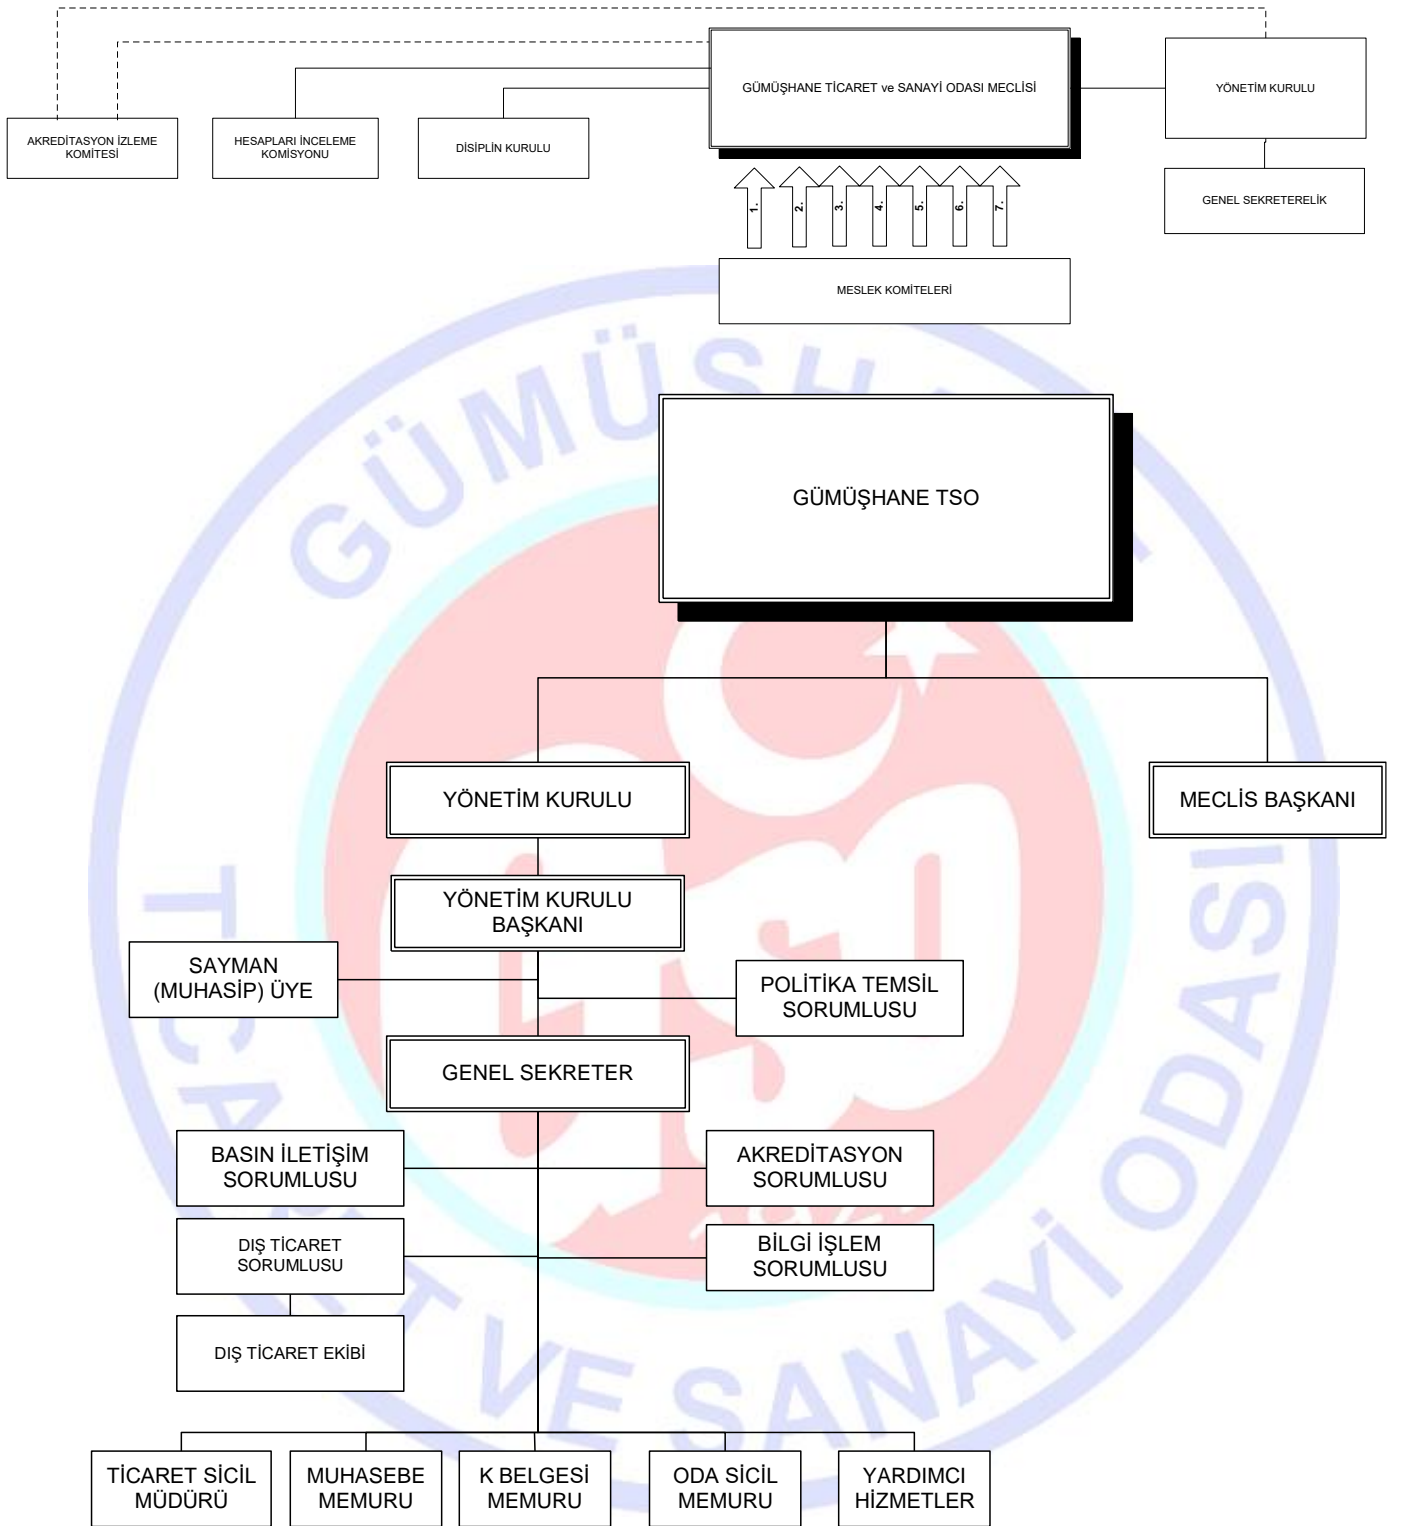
GÜMÜŞHANE TİCARET ve SANAYİ ODASI MECLİSİ

YÖNETİM KURULU

AKREDİTASYON İZLEME KOMİTESİ

HESAPLARI İNCELEME KOMİSYONU

DİSİPLİN KURULU

GENEL SEKRETERELİK

1. 2. 3. 4. 5. 6. 7.

MESLEK KOMİTELERİ

GÜMÜŞHANE TİCARET VE SANAYİ ODASI

GÜMÜŞHANE TSO

YÖNETİM KURULU

MECLİS BAŞKANI

YÖNETİM KURULU BAŞKANI

SAYMAN (MUHASİP) ÜYE

POLİTİKA TEMSİL SORUMLUSU

GENEL SEKRETER

BASIN İLETİŞİM SORUMLUSU

AKREDİTASYON SORUMLUSU

DIŞ TİCARET SORUMLUSU

BİLGİ İŞLEM SORUMLUSU

DIŞ TİCARET EKİBİ

TİCARET SİCİL MÜDÜRÜ

MUHASEBE MEMURU

K BELGESİ MEMURU

ODA SİCİL MEMURU

YARDIMCI HİZMETLER